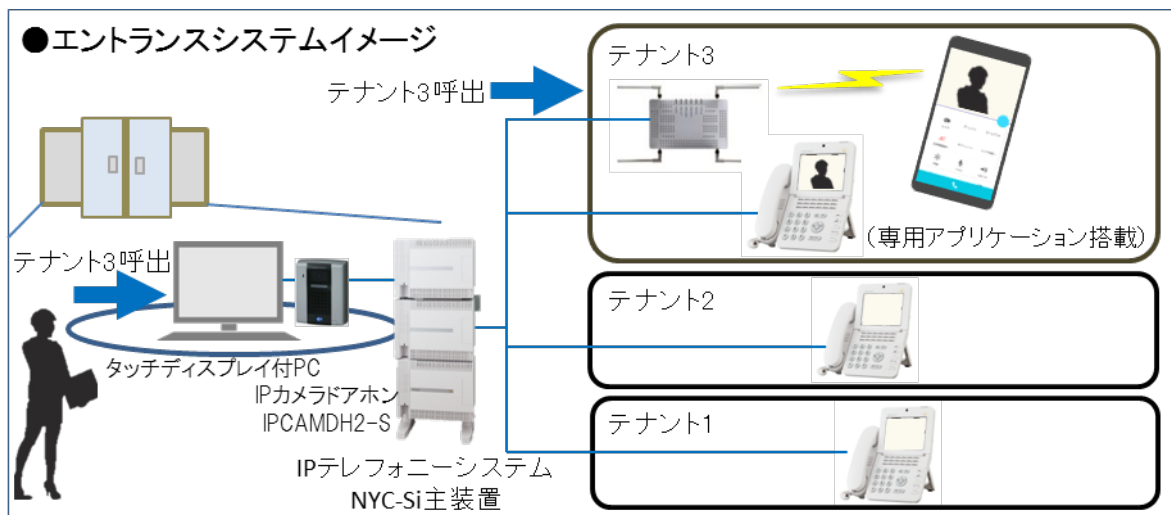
●エントランスシステムイメージ

テナント3呼出

テナント3

（専用アプリケーション搭載）

テナント3呼出

タッチディスプレイ付PC

IPカメラドアホン
IPCAMDH2-S

IPテレフォニーシステム
NYC-Si主装置

テナント2

テナント1